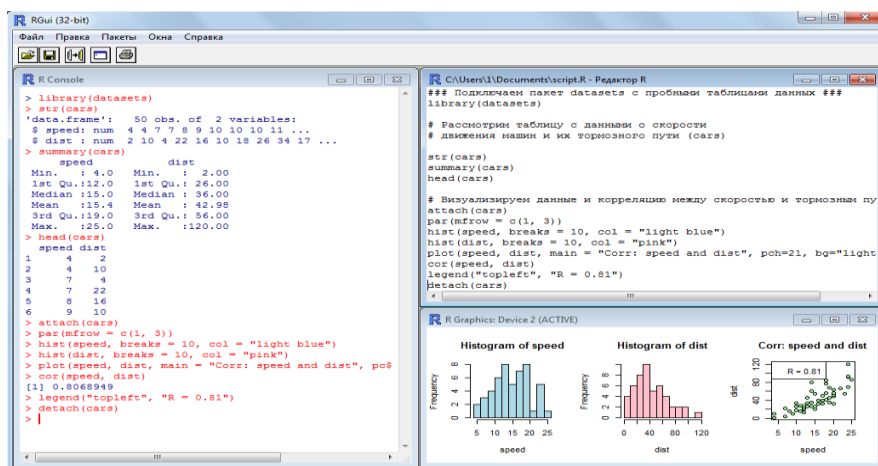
RGui (32-bit)
Файл Правка Пакеты Окна Справка

R Console
> library(datasets)
> str(cars)
'data.frame': 50 obs. of 2 variables:
 $ speed: num 4 4 7 7 8 9 10 10 10 11 ...
 $ dist : num 2 10 4 22 16 10 18 26 34 17 ...
> summary(cars)
     speed           dist
 Min.   : 4.0   Min.   :  2.00
 1st Qu.:12.0   1st Qu.: 26.00
 Median :15.0   Median : 36.00
 Mean   :15.4   Mean   : 42.98
 3rd Qu.:19.0   3rd Qu.: 56.00
 Max.   :25.0   Max.   :120.00
> head(cars)
  speed dist
1     4    2
2     4   10
3     7    4
4     7   22
5     8   16
6     9   10
> attach(cars)
> par(mfrow = c(1, 3))
> hist(speed, breaks = 10, col = "light blue")
> hist(dist, breaks = 10, col = "pink")
> plot(speed, dist, main = "Corr: speed and dist", pc$
> cor(speed, dist)
[1] 0.8068949
> legend("topleft", "R = 0.81")
> detach(cars)
>

C:\Users\1\Documents\script.R - Редактор R
### Подключаем пакет datasets с пробными таблицами данных ###
library(datasets)

# Рассмотрим таблицу с данными о скорости
# движения машин и их тормозного пути (cars)

str(cars)
summary(cars)
head(cars)

# Визуализируем данные и корреляцию между скоростью и тормозным пу
attach(cars)
par(mfrow = c(1, 3))
hist(speed, breaks = 10, col = "light blue")
hist(dist, breaks = 10, col = "pink")
plot(speed, dist, main = "Corr: speed and dist", pch=21, bg="light
cor(speed, dist)
legend("topleft", "R = 0.81")
detach(cars)

R Graphics: Device 2 (ACTIVE)
Histogram of speed
Frequency
0 2 4 6 8
5 10 15 20 25
speed
Histogram of dist
Frequency
0 2 4 6 8
0 40 80 120
dist
Corr: speed and dist
R = 0.81
dist
0 20 40 60 80 100
5 10 15 20 25
speed